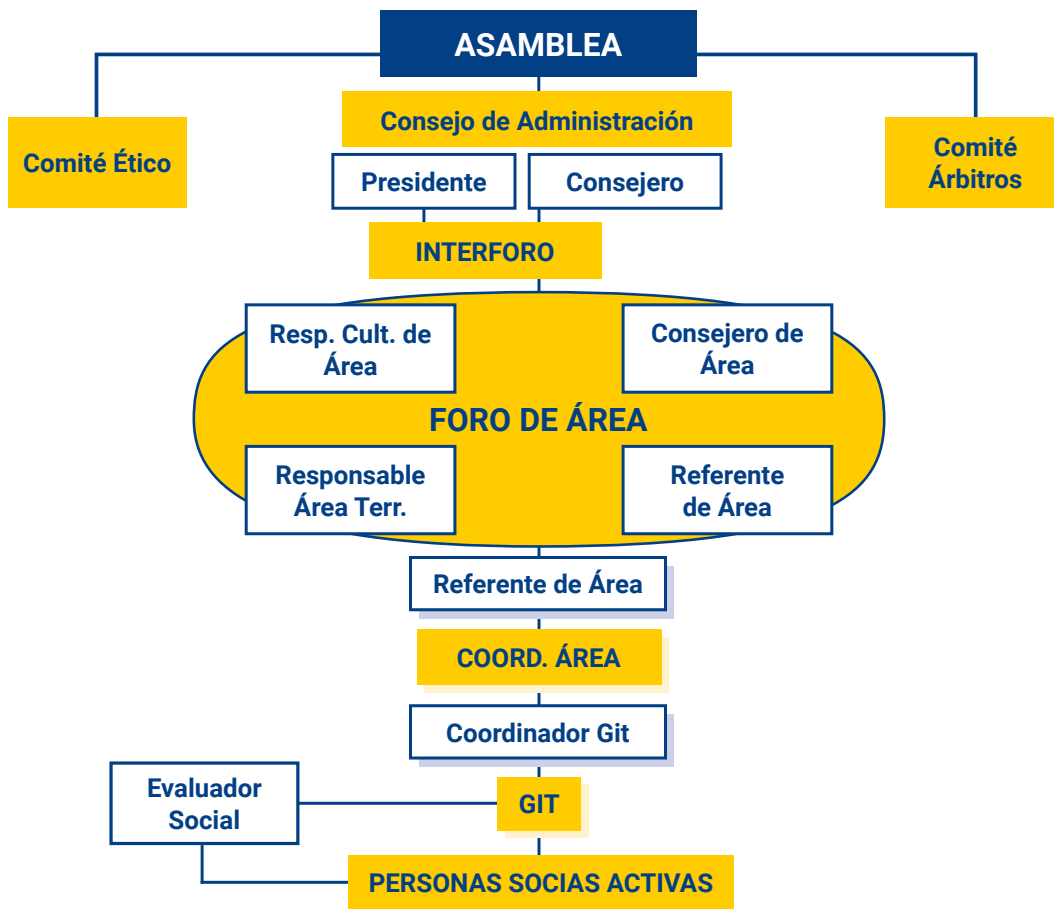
ASAMBLEA

Comité Ético

Consejo de Administración

Comité Árbitros

Presidente

Consejero

INTERFORO

Resp. Cult. de Área

Consejero de Área

FORO DE ÁREA

Responsable Área Terr.

Referente de Área

Referente de Área

COORD. ÁREA

Coordinador Git

Evaluador Social

GIT

PERSONAS SOCIAS ACTIVAS